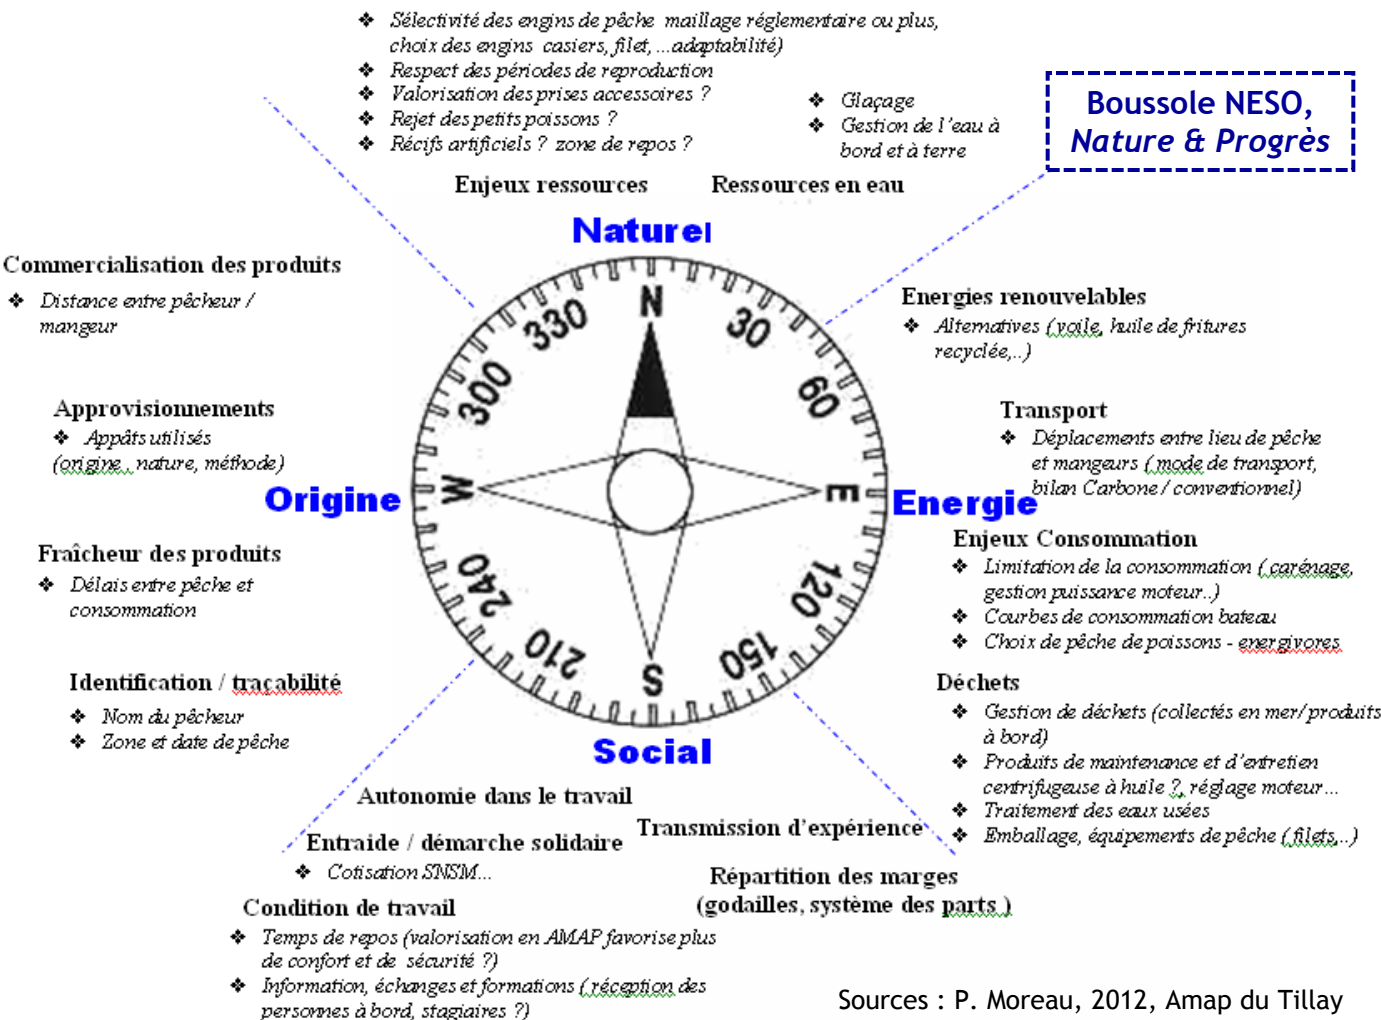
❖ Sélectivité des engins de pêche maillage réglementaire ou plus, choix des engins casiers, filet, ...adaptabilité)
❖ Respect des périodes de reproduction
❖ Valorisation des prises accessoires ?
❖ Rejet des petits poissons ?
❖ Récifs artificiels ? zone de repos ?

❖ Glaçage
❖ Gestion de l'eau à bord et à terre

Boussole NESO,
Nature & Progrès

Enjeux ressources
Ressources en eau

Naturel

Commercialisation des produits
❖ Distance entre pêcheur / mangeur

Energies renouvelables
❖ Alternatives (voile, huile de fritures recyclée,..)

Approvisionnements
❖ Appâts utilisés (origine, nature, méthode)

Transport
❖ Déplacements entre lieu de pêche et mangeurs (mode de transport, bilan Carbone / conventionnel)

N 30 60 E 120 150 S 210 240 W 300 330

Origine

Energie

Fraîcheur des produits
❖ Délais entre pêche et consommation

Enjeux Consommation
❖ Limitation de la consommation (carénage, gestion puissance moteur..)
❖ Courbes de consommation bateau
❖ Choix de pêche de poissons - energivores

Identification / traçabilité
❖ Nom du pêcheur
❖ Zone et date de pêche

Déchets
❖ Gestion de déchets (collectés en mer/produits à bord)
❖ Produits de maintenance et d'entretien centrifugeuse à huile ?, réglage moteur...
❖ Traitement des eaux usées
❖ Emballage, équipements de pêche (filets,..)

Social

Autonomie dans le travail

Entraide / démarche solidaire
❖ Cotisation SNSM...

Transmission d'expérience

Répartition des marges (godailles, système des parts )

Condition de travail
❖ Temps de repos (valorisation en AMAP favorise plus de confort et de sécurité ?)
❖ Information, échanges et formations (réception des personnes à bord, stagiaires ?)

Sources : P. Moreau, 2012, Amap du Tillay